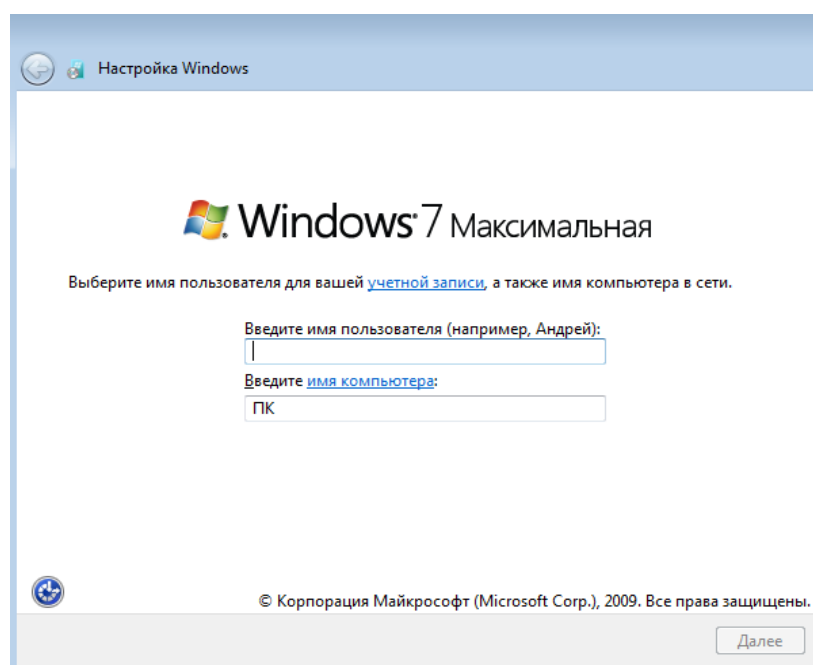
Настройка Windows

Windows 7 Максимальная

Выберите имя пользователя для вашей учетной записи, а также имя компьютера в сети.

Введите имя пользователя (например, Андрей):

Введите имя компьютера:

ПК

© Корпорация Майкрософт (Microsoft Corp.), 2009. Все права защищены.

Далее